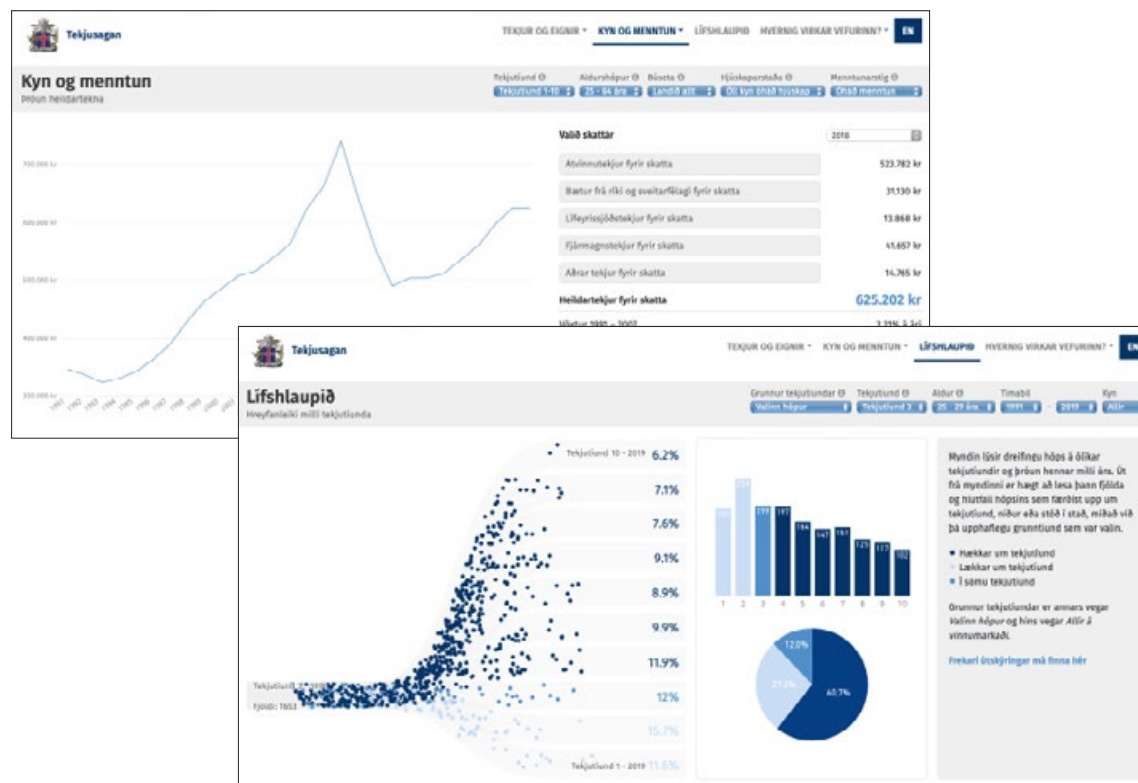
Tekjusagan

TEKJUR OG EIGNIR KYN OG MENNTUN LÍFSHLAUPIÐ HVERNIG VIRKAR VEFURINN? EN

Kyn og menntun
Þróun heildartekna

Tekjutíund Aldurshópur Búseta Hjúskaparstaða Menntunarstig
Tekjutíund 1-10 25 - 64 ára Landið allt Öll kyn óháð hjúskap Óháð menntun

700.000 kr
600.000 kr
500.000 kr
400.000 kr
300.000 kr

1991 1992 1993 1994 1995 1996 1997 1998 1999 2000

Valið skattár 2018

| | |
|---|---|
| Atvinnutekjur fyrir skatta | 523.782 kr |
| Bætur frá ríki og sveitarfélagi fyrir skatta | 31.130 kr |
| Lífeyrissjóðstekjur fyrir skatta | 13.868 kr |
| Fjármagnstekjur fyrir skatta | 41.657 kr |
| Aðrar tekjur fyrir skatta | 14.765 kr |
| Heildartekjur fyrir skatta | 625.202 kr |

Tekjusagan

TEKJUR OG EIGNIR KYN OG MENNTUN LÍFSHLAUPIÐ HVERNIG VIRKAR VEFURINN? EN

Lífshlaupið
Hreyfanleiki milli tekjutíunda

Grunnur tekjutíundar Tekjutíund Aldur Tímabil Kyn
Valinn hópur Tekjutíund 3 25 - 29 ára 1991 - 2019 Allir

Tekjutíund 10 - 2019 6.2%
7.1%
7.6%
9.1%
8.9%
9.9%
11.9%
Tekjutíund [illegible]
Fjöldi: 7653
12%
15.7%
Tekjutíund 1 - 2019 11.6%

1 2 3 4 5 6 7 8 9 10
199 197 194 187 181 125 112 102

12.0%
27.2%
60.7%

Myndin lýsir dreifingu hóps á ólíkar tekjutíundir og þróun hennar milli ára. Út frá myndinni er hægt að lesa þann fjölda og hlutfall hópsins sem færðist upp um tekjutíund, niður eða stóð í stað, miðað við þá upphaflegu grunntíund sem var valin.

Hækkar um tekjutíund
Lækkar um tekjutíund
Í sömu tekjutíund

Grunnur tekjutíundar er annars vegar Valinn hópur og hins vegar Allir á vinnumarkaði.

Frekari útskýringar má finna hér